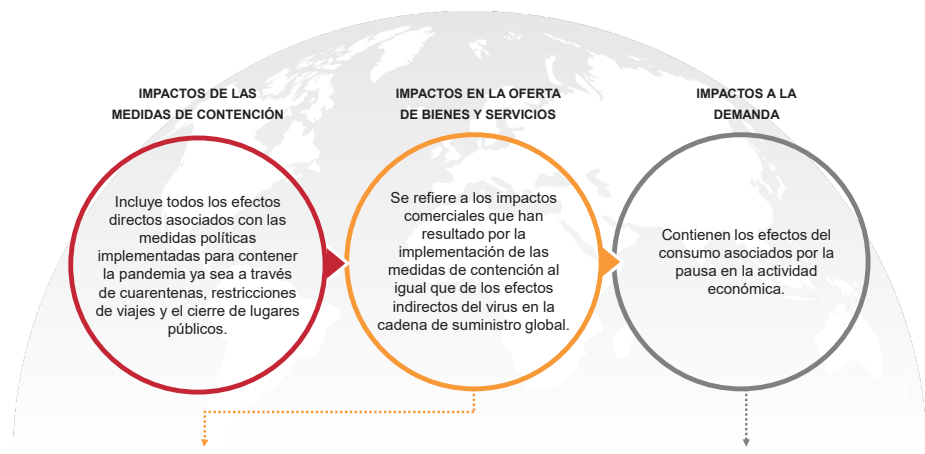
IMPACTOS DE LAS MEDIDAS DE CONTENCIÓN

Incluye todos los efectos directos asociados con las medidas políticas implementadas para contener la pandemia ya sea a través de cuarentenas, restricciones de viajes y el cierre de lugares públicos.

IMPACTOS EN LA OFERTA DE BIENES Y SERVICIOS

Se refiere a los impactos comerciales que han resultado por la implementación de las medidas de contención al igual que de los efectos indirectos del virus en la cadena de suministro global.

IMPACTOS A LA DEMANDA

Contienen los efectos del consumo asociados por la pausa en la actividad económica.